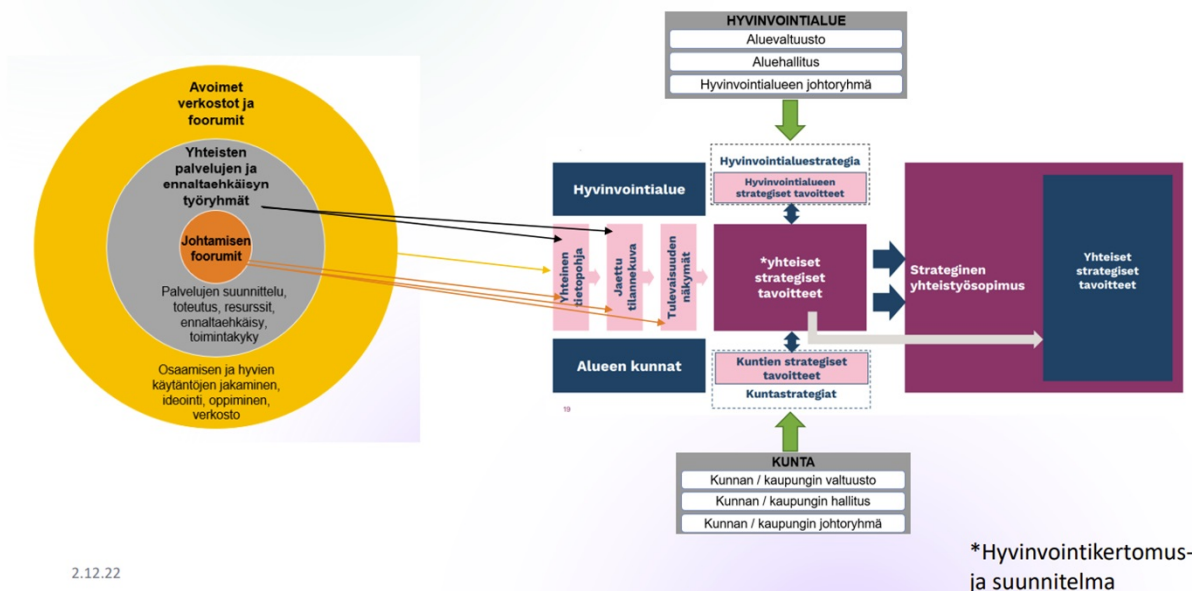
Avoimet verkostot ja foorumit

Yhteisten palvelujen ja ennaltaehkäisyn työryhmät

Johtamisen foorumit

Palvelujen suunnittelu, toteutus, resurssit, ennaltaehkäisy, toimintakyky

Osaamisen ja hyvien käytäntöjen jakaminen, ideointi, oppiminen, verkosto

HYVINVOINTIALUE
Aluevaltuusto
Aluehallitus
Hyvinvointialueen johtoryhmä

Hyvinvointialuestrategia
Hyvinvointialueen strategiset tavoitteet

Hyvinvointialue

Yhteinen tietopohja

Jaettu tilannekuva

Tulevaisuuden näkymät

*yhteiset strategiset tavoitteet

Strateginen yhteistyösopimus

Yhteiset strategiset tavoitteet

Alueen kunnat

Kuntien strategiset tavoitteet
Kuntastrategiat

19

KUNTA
Kunnan / kaupungin valtuusto
Kunnan / kaupungin hallitus
Kunnan / kaupungin johtoryhmä

2.12.22

*Hyvinvointikertomus- ja suunnitelma